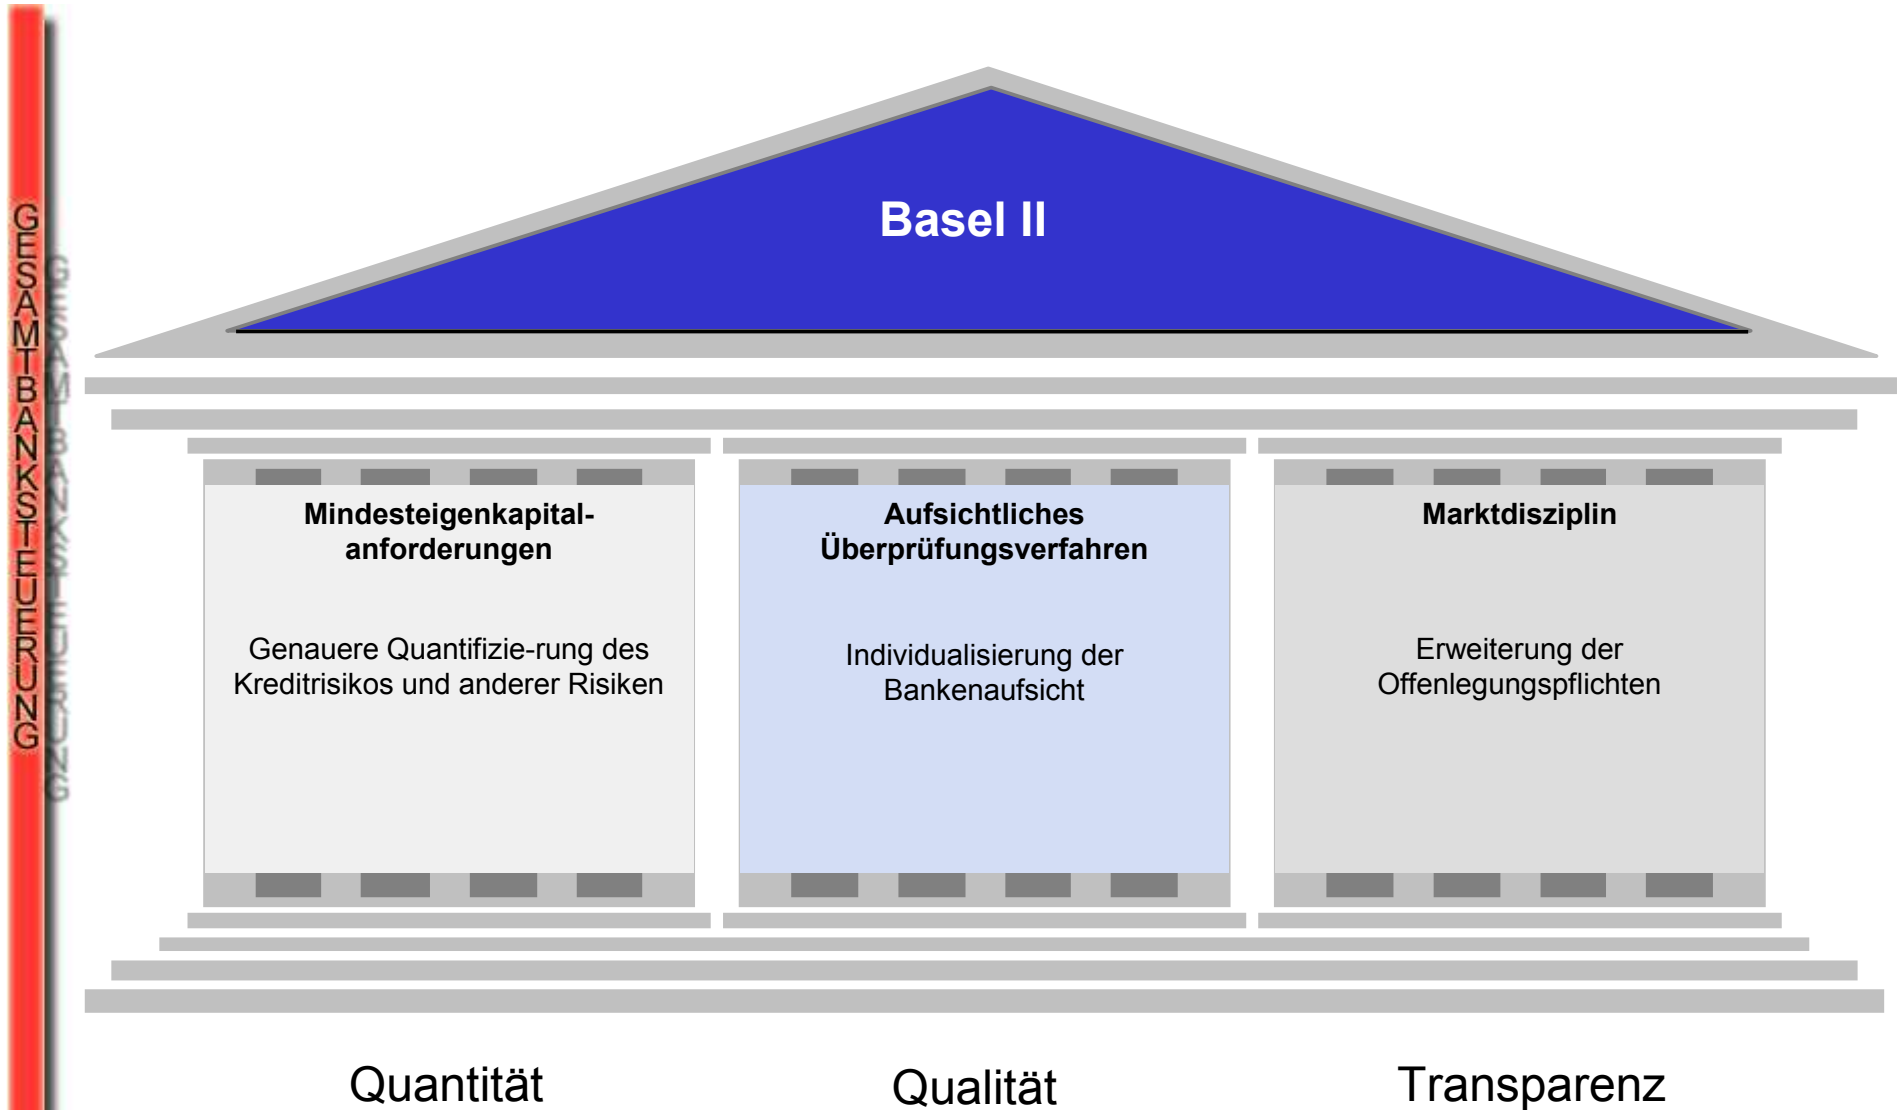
GESAMTBANKSTEUERUNG

Basel II

Mindesteigenkapitalanforderungen

Genauere Quantifizie-rung des Kreditrisikos und anderer Risiken

Aufsichtliches Überprüfungsverfahren

Individualisierung der Bankenaufsicht

Marktdisziplin

Erweiterung der Offenlegungspflichten

Quantität

Qualität

Transparenz